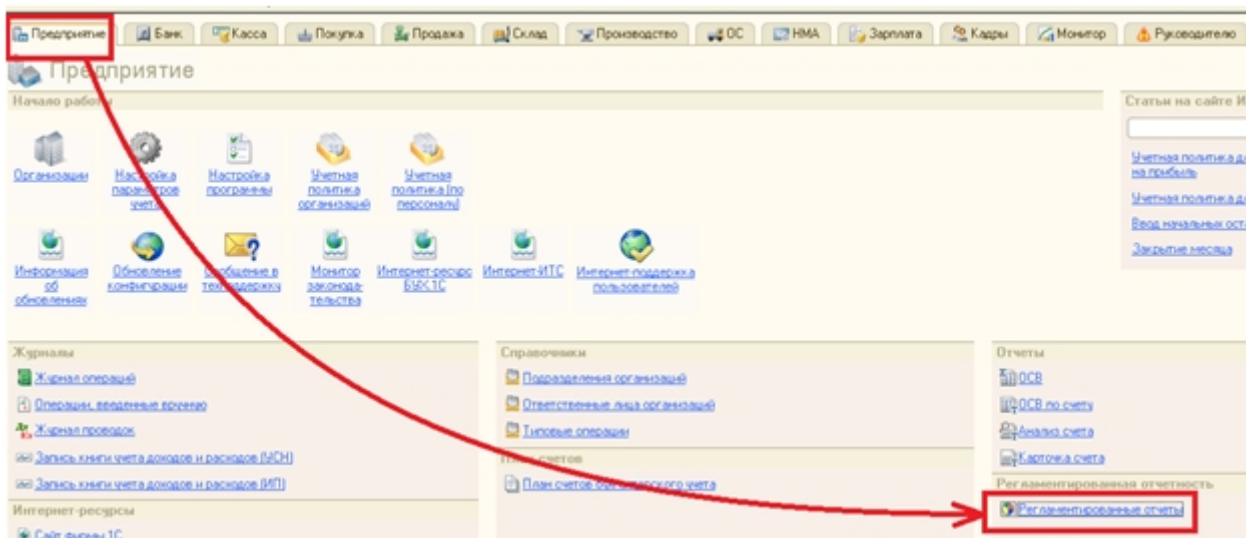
Предприятие | Банк | Касса | Покупка | Продажа | Склад | Производство | ОС | НМА | Зарплата | Кадры | Монитор | Руководителю

Предприятие

Начало работы

Организации
Настройка параметров учета
Настройка программы
Учетная политика организаций
Учетная политика (по персоналу)

Информация об обновлениях
Обновление конфигурации
Сообщение в техподдержку
Монитор законодательства
Интернет-ресурс БУК 1С
Интернет-ИТС
Интернет-поддержка пользователей

Статьи на сайте И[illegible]

Учетная политика д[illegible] на прибыль
Учетная политика д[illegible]
Ввод начальных ост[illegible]
Закрытие месяца

Журналы

Журнал операций
Операции, введенные вручную
Журнал проводок
Запись книги учета доходов и расходов (УСН)
Запись книги учета доходов и расходов (ИП)

Интернет-ресурсы

Сайт фирмы 1С

Справочники

Подразделения организаций
Ответственные лица организаций
Типовые операции

План счетов

План счетов бухгалтерского учета

Отчеты

ОСВ
ОСВ по счету
Анализ счета
Карточка счета

Регламентированная отчетность

Регламентированные отчеты